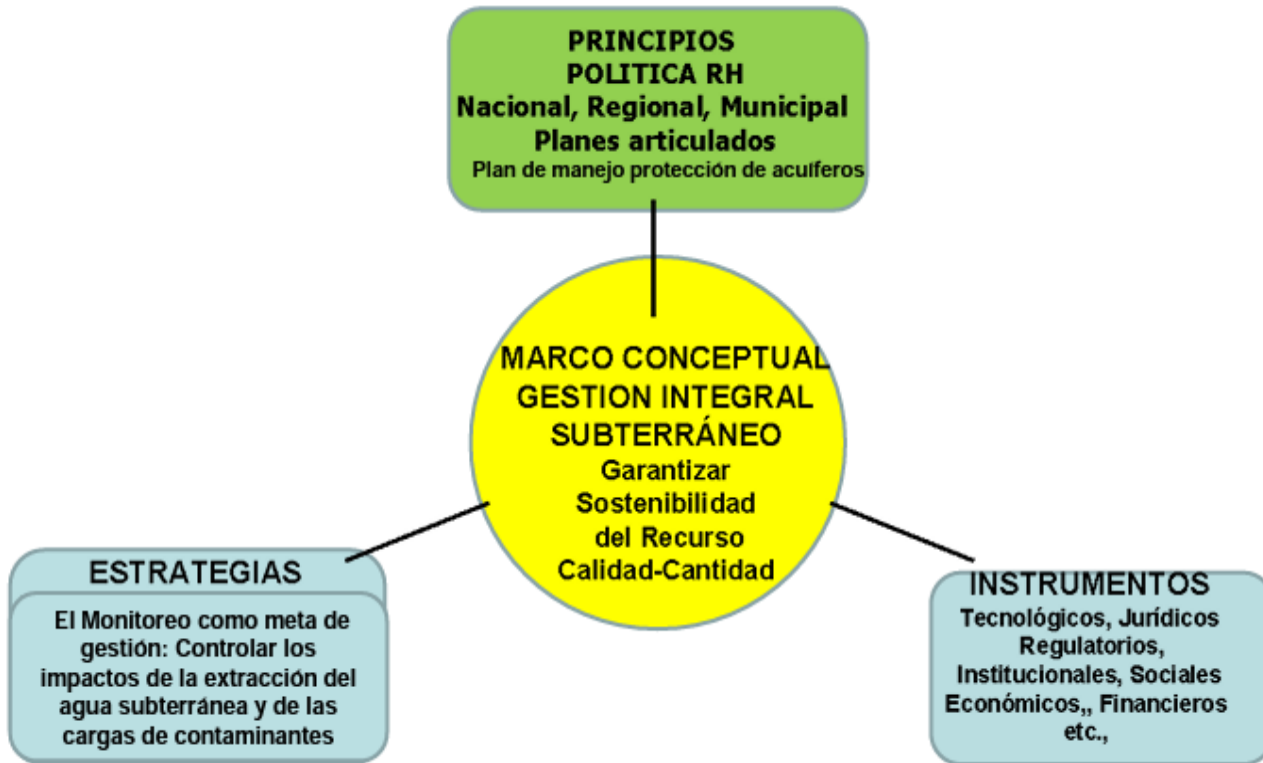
PRINCIPIOS
POLITICA RH
Nacional, Regional, Municipal
Planes articulados
Plan de manejo protección de acuíferos

MARCO CONCEPTUAL
GESTION INTEGRAL
SUBTERRÁNEO
Garantizar
Sostenibilidad
del Recurso
Calidad-Cantidad

ESTRATEGIAS
El Monitoreo como meta de gestión: Controlar los impactos de la extracción del agua subterránea y de las cargas de contaminantes

INSTRUMENTOS
Tecnológicos, Jurídicos
Regulatorios,
Institucionales, Sociales
Económicos,, Financieros
etc.,